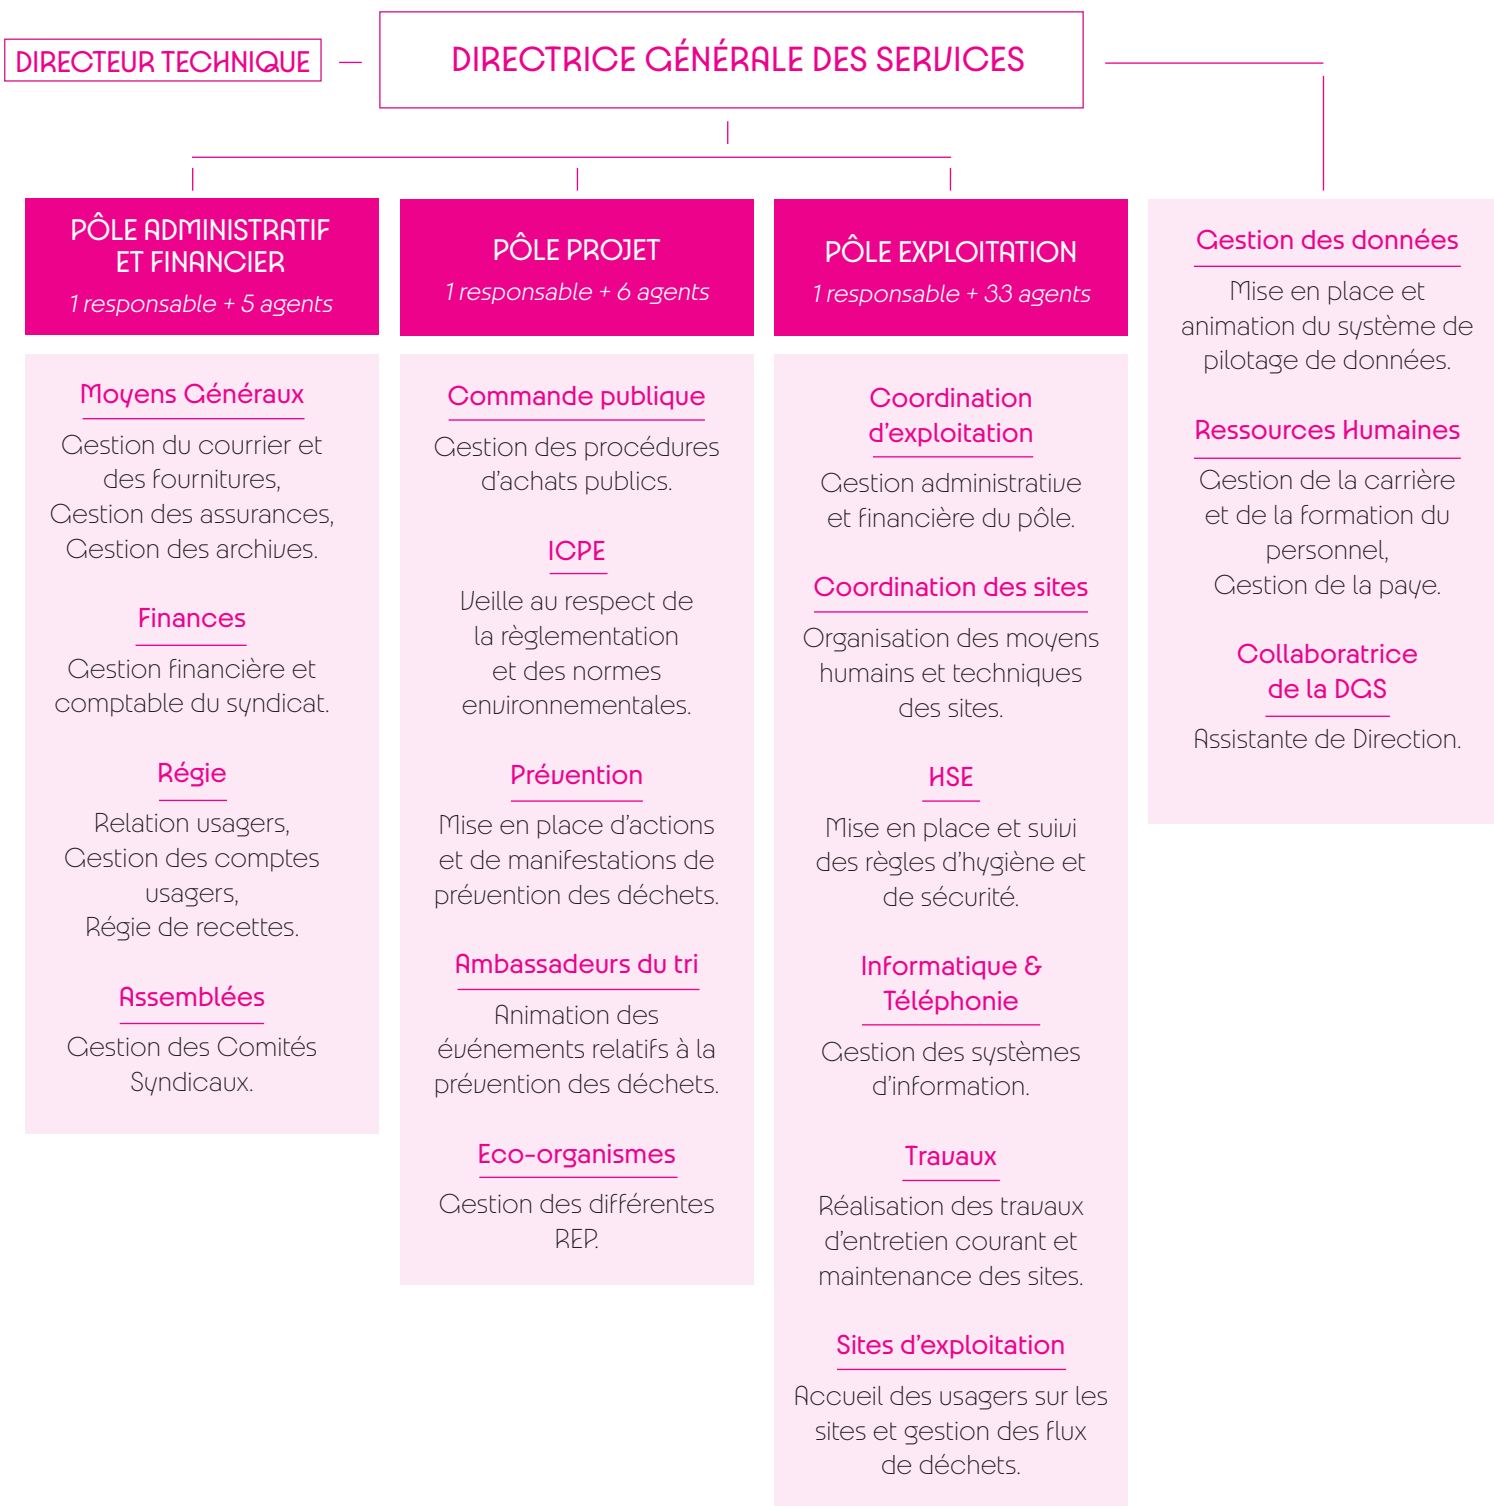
DIRECTEUR TECHNIQUE

DIRECTRICE GÉNÉRALE DES SERVICES

PÔLE ADMINISTRATIF ET FINANCIER
1 responsable + 5 agents

Moyens Généraux
Gestion du courrier et des fournitures, Gestion des assurances, Gestion des archives.

Finances
Gestion financière et comptable du syndicat.

Régie
Relation usagers, Gestion des comptes usagers, Régie de recettes.

Assemblées
Gestion des Comités Syndicaux.

PÔLE PROJET
1 responsable + 6 agents

Commande publique
Gestion des procédures d'achats publics.

ICPE
Veille au respect de la règlementation et des normes environnementales.

Prévention
Mise en place d'actions et de manifestations de prévention des déchets.

Ambassadeurs du tri
Animation des événements relatifs à la prévention des déchets.

Eco-organismes
Gestion des différentes REP.

PÔLE EXPLOITATION
1 responsable + 33 agents

Coordination d'exploitation
Gestion administrative et financière du pôle.

Coordination des sites
Organisation des moyens humains et techniques des sites.

HSE
Mise en place et suivi des règles d'hygiène et de sécurité.

Informatique & Téléphonie
Gestion des systèmes d'information.

Travaux
Réalisation des travaux d'entretien courant et maintenance des sites.

Sites d'exploitation
Accueil des usagers sur les sites et gestion des flux de déchets.

Gestion des données
Mise en place et animation du système de pilotage de données.

Ressources Humaines
Gestion de la carrière et de la formation du personnel, Gestion de la paye.

Collaboratrice de la DGS
Assistante de Direction.